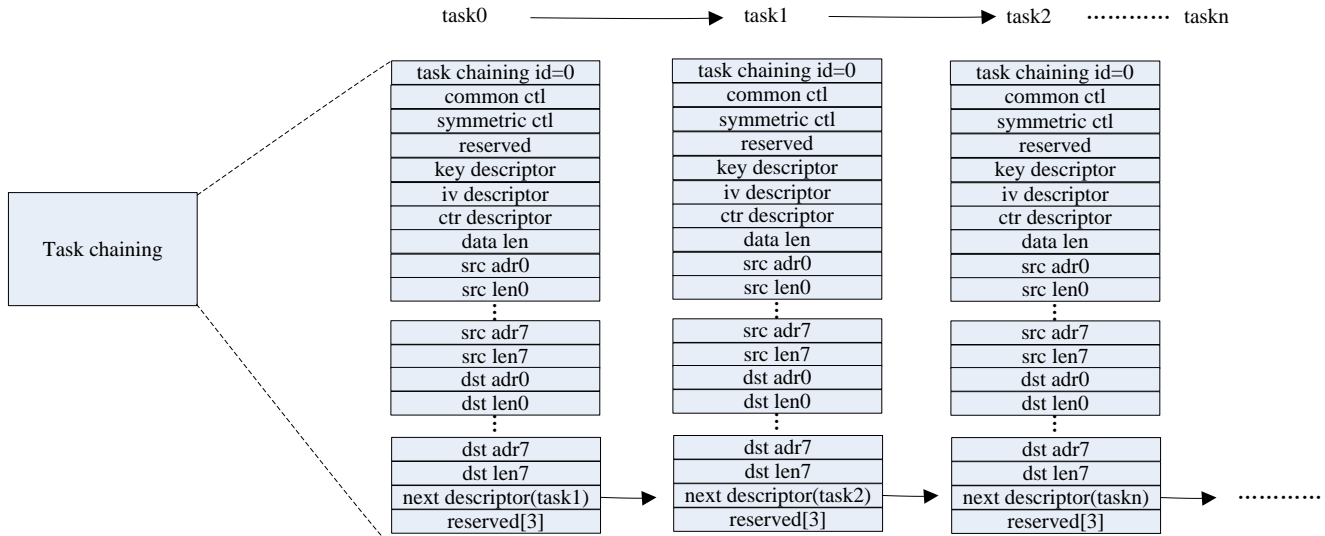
task0 task1 task2 ………… taskn

Task chaining

task chaining id=0
common ctl
symmetric ctl
reserved
key descriptor
iv descriptor
ctr descriptor
data len
src adr0
src len0
⋮
src adr7
src len7
dst adr0
dst len0
⋮
dst adr7
dst len7
next descriptor(task1)
reserved[3]

task chaining id=0
common ctl
symmetric ctl
reserved
key descriptor
iv descriptor
ctr descriptor
data len
src adr0
src len0
⋮
src adr7
src len7
dst adr0
dst len0
⋮
dst adr7
dst len7
next descriptor(task2)
reserved[3]

task chaining id=0
common ctl
symmetric ctl
reserved
key descriptor
iv descriptor
ctr descriptor
data len
src adr0
src len0
⋮
src adr7
src len7
dst adr0
dst len0
⋮
dst adr7
dst len7
next descriptor(taskn)
reserved[3]

…………